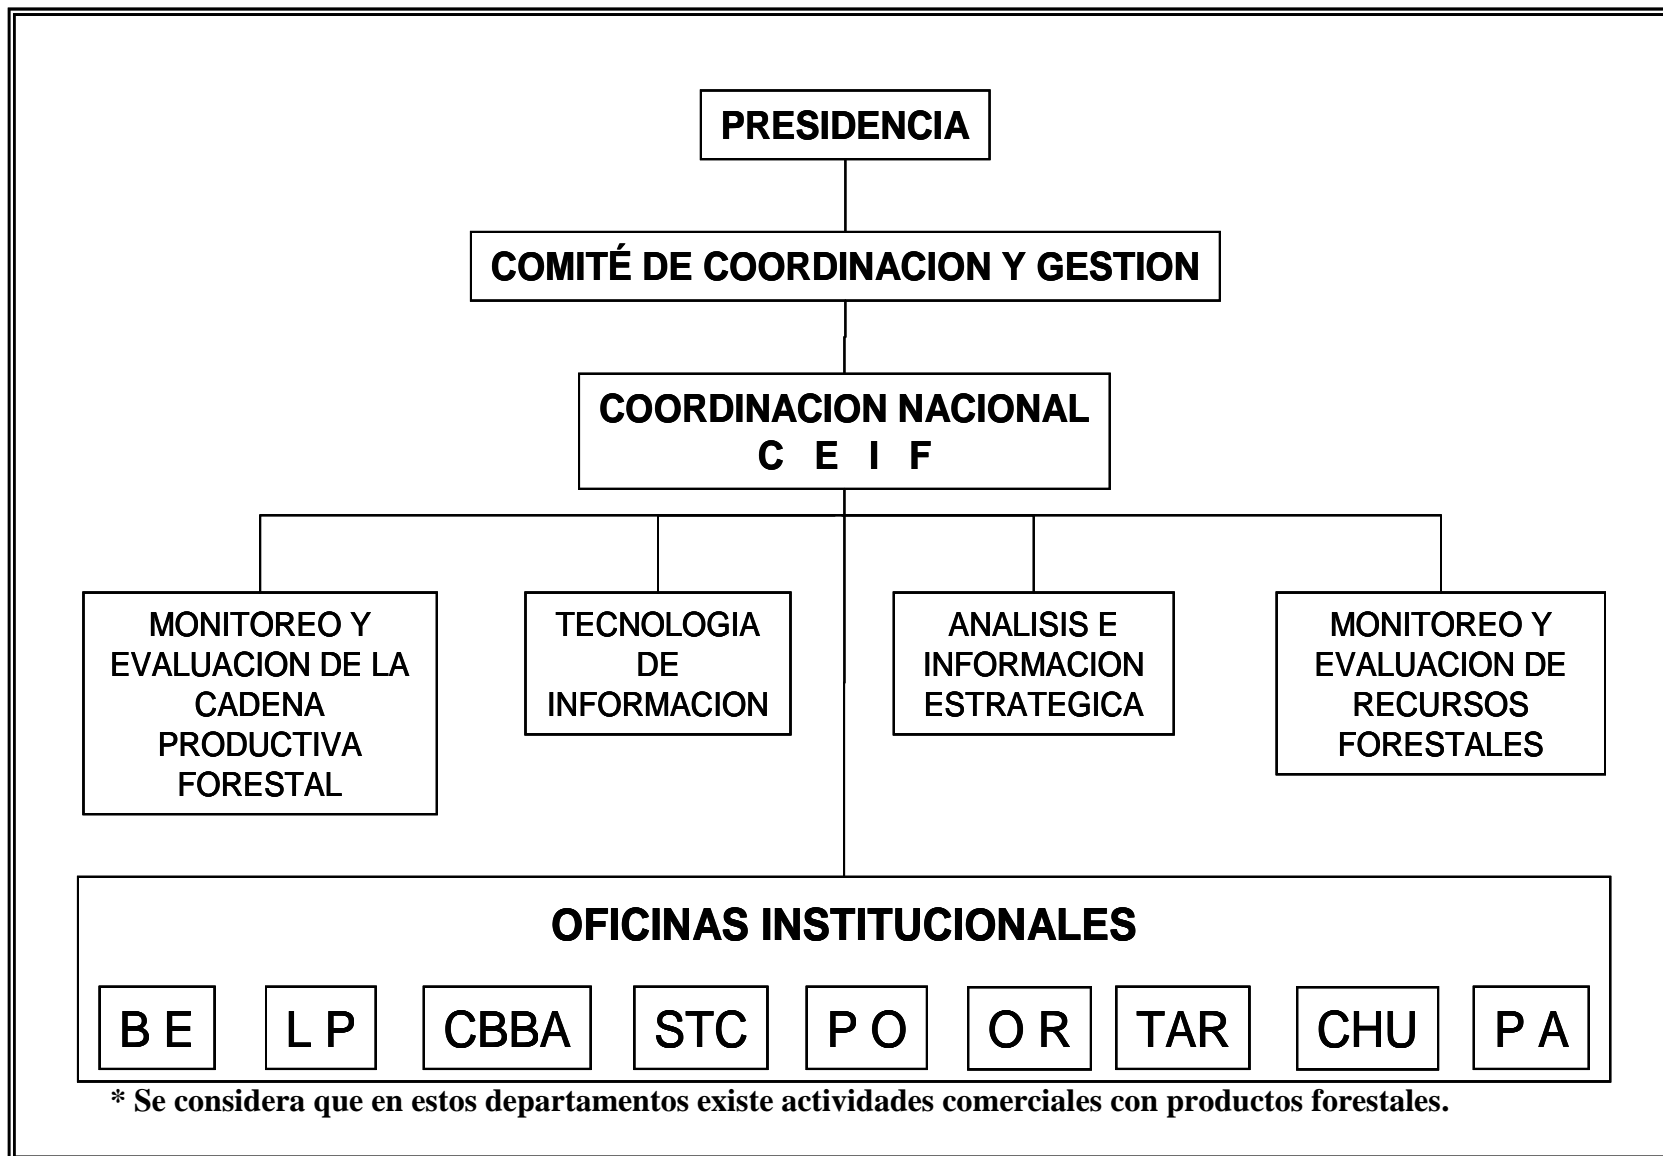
PRESIDENCIA

COMITÉ DE COORDINACION Y GESTION

COORDINACION NACIONAL
C E I F

MONITOREO Y EVALUACION DE LA CADENA PRODUCTIVA FORESTAL

TECNOLOGIA DE INFORMACION

ANALISIS E INFORMACION ESTRATEGICA

MONITOREO Y EVALUACION DE RECURSOS FORESTALES

OFICINAS INSTITUCIONALES

B E | L P | CBBA | STC | P O | O R | TAR | CHU | P A

* Se considera que en estos departamentos existe actividades comerciales con productos forestales.